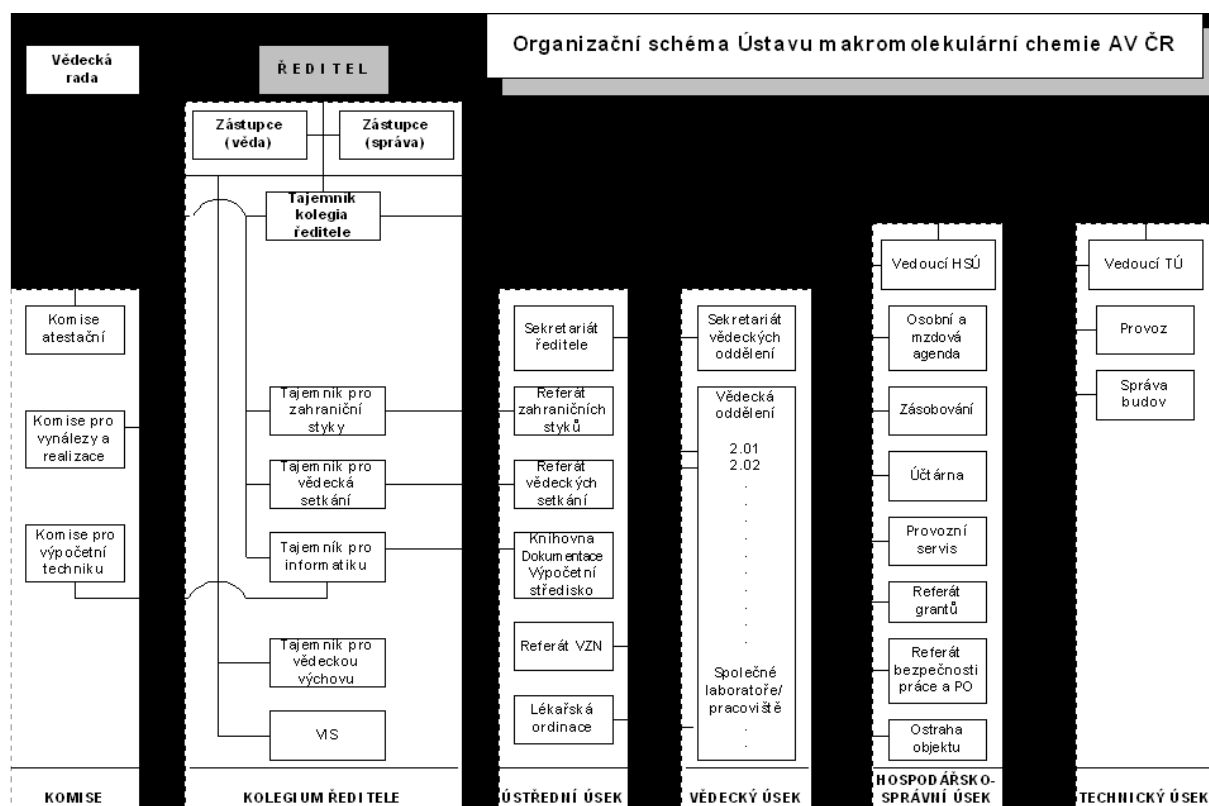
Organizační schéma Ústavu makromolekulární chemie AV ČR

Vědecká rada

ŘEDITEL

Zástupce (věda)

Zástupce (správa)

Tajemník kolegia ředitele

Komise atestační

Komise pro vynálezy a realizace

Komise pro výpočetní techniku

Tajemník pro zahraniční styky

Tajemník pro vědecká setkání

Tajemník pro informatiku

Tajemník pro vědeckou výchovu

VIS

Sekretariát ředitele

Referát zahraničních styků

Referát vědeckých setkání

Knihovna Dokumentace Výpočetní středisko

Referát VZN

Lékařská ordinace

Sekretariát vědeckých oddělení

Vědecká oddělení

2.01
2.02

Společné laboratoře/ pracoviště

Vedoucí HSÚ

Osobní a mzdová agenda

Zásobování

Účtárna

Provozní servis

Referát grantů

Referát bezpečnosti práce a PO

Ostraha objektu

Vedoucí TÚ

Provoz

Správa budov

KOMISE

KOLEGIUM ŘEDITELE

ÚSTŘEDNÍ ÚSEK

VĚDECKÝ ÚSEK

HOSPODÁŘSKO-SPRÁVNÍ ÚSEK

TECHNICKÝ ÚSEK